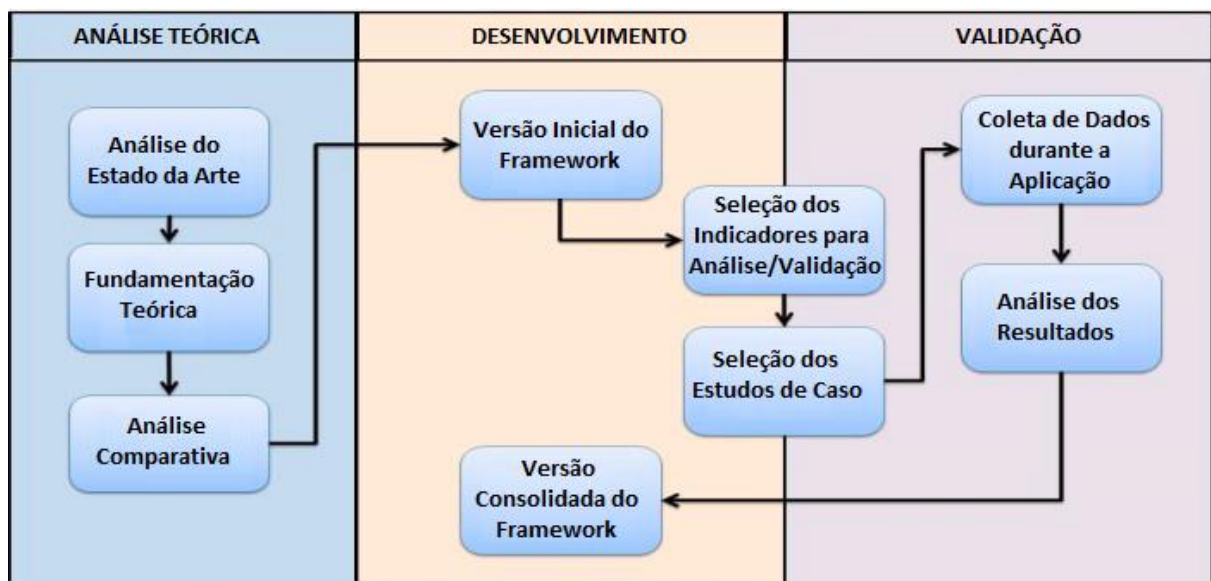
ANÁLISE TEÓRICA

Análise do Estado da Arte

Fundamentação Teórica

Análise Comparativa

DESENVOLVIMENTO

Versão Inicial do Framework

Seleção dos Indicadores para Análise/Validação

Seleção dos Estudos de Caso

Versão Consolidada do Framework

VALIDAÇÃO

Coleta de Dados durante a Aplicação

Análise dos Resultados